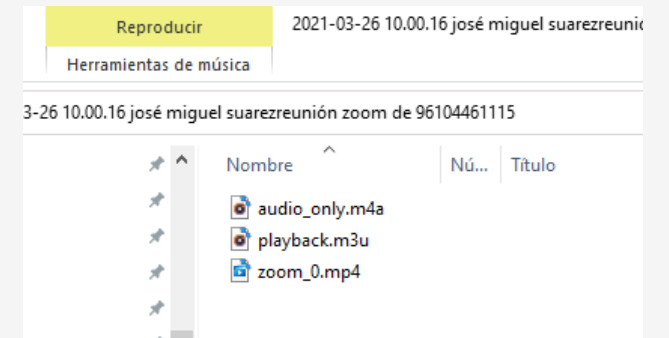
Reproducir

Herramientas de música

2021-03-26 10.00.16 josé miguel suarezreunió

3-26 10.00.16 josé miguel suarezreunión zoom de 96104461115

Nombre

Nú...

Título

audio_only.m4a

playback.m3u

zoom_0.mp4